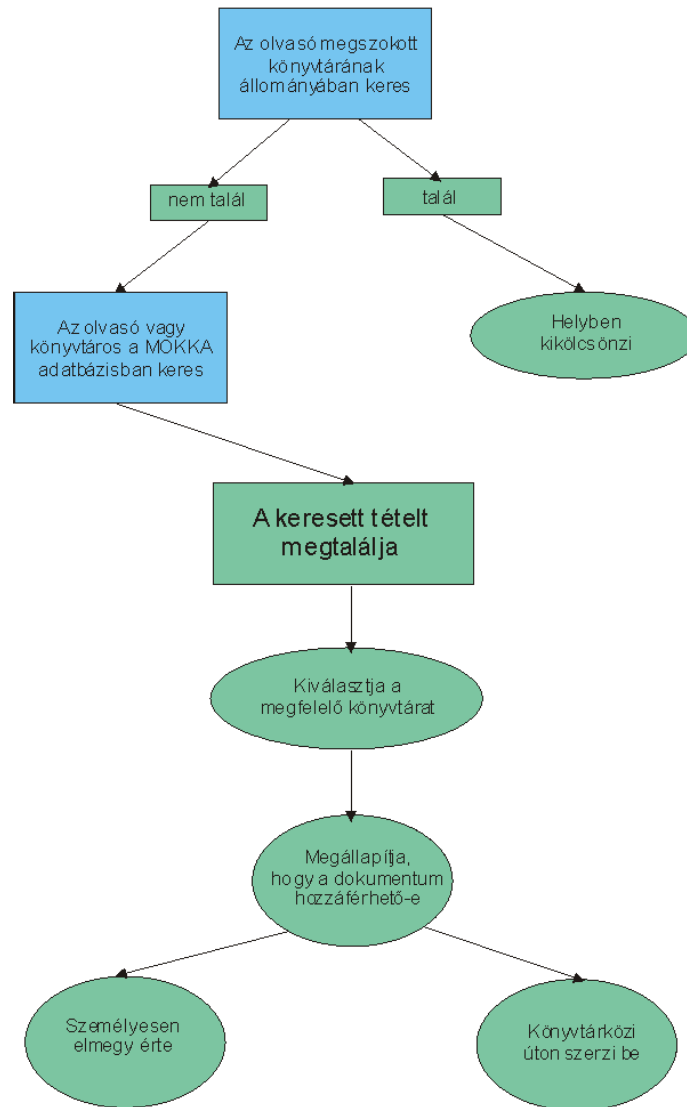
Az olvasó megszokott könyvtárának állományában keres

nem talál

talál

Az olvasó vagy könyvtáros a MOKKA adatbázisban keres

Helyben kikölcsönzi

A keresett tételt megtalálja

Kiválasztja a megfelelő könyvtárat

Megállapítja, hogy a dokumentum hozzáférhető-e

Személyesen elmegy érte

Könyvtárközi úton szerzi be